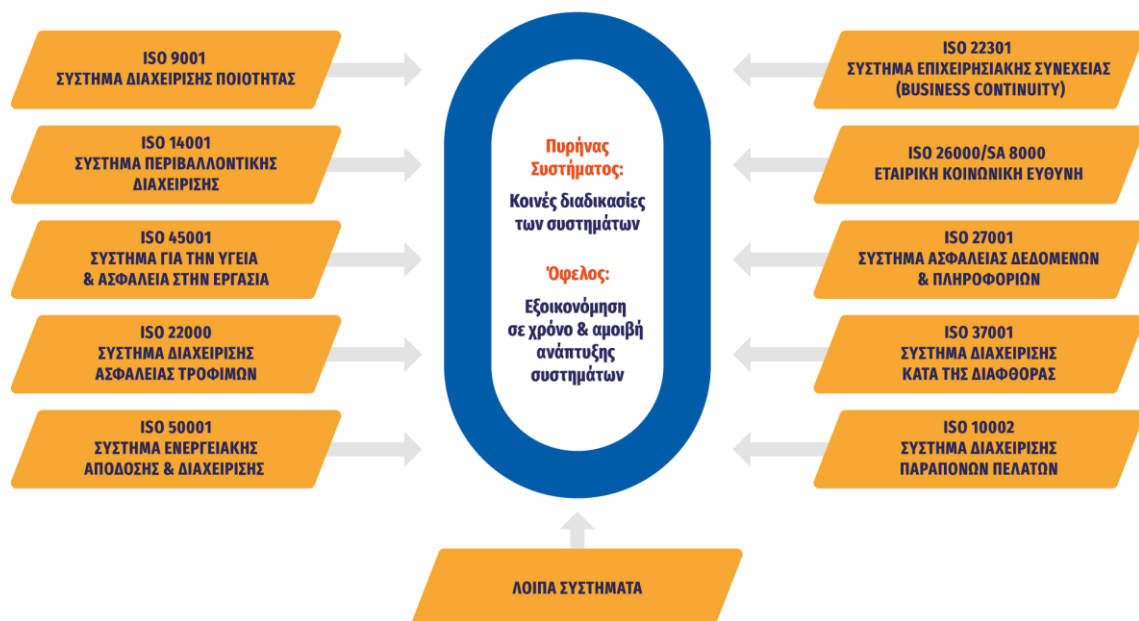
ISO 9001
ΣΥΣΤΗΜΑ ΔΙΑΧΕΙΡΙΣΗΣ ΠΟΙΟΤΗΤΑΣ

ISO 14001
ΣΥΣΤΗΜΑ ΠΕΡΙΒΑΛΛΟΝΤΙΚΗΣ ΔΙΑΧΕΙΡΙΣΗΣ

ISO 45001
ΣΥΣΤΗΜΑ ΓΙΑ ΤΗΝ ΥΓΕΙΑ & ΑΣΦΑΛΕΙΑ ΣΤΗΝ ΕΡΓΑΣΙΑ

ISO 22000
ΣΥΣΤΗΜΑ ΔΙΑΧΕΙΡΙΣΗΣ ΑΣΦΑΛΕΙΑΣ ΤΡΟΦΙΜΩΝ

ISO 50001
ΣΥΣΤΗΜΑ ΕΝΕΡΓΕΙΑΚΗΣ ΑΠΟΔΟΣΗΣ & ΔΙΑΧΕΙΡΙΣΗΣ

Πυρήνας Συστήματος:
Κοινές διαδικασίες των συστημάτων

Όφελος:
Εξοικονόμηση σε χρόνο & αμοιβή ανάπτυξης συστημάτων

ISO 22301
ΣΥΣΤΗΜΑ ΕΠΙΧΕΙΡΗΣΙΑΚΗΣ ΣΥΝΕΧΕΙΑΣ (BUSINESS CONTINUITY)

ISO 26000/SA 8000
ΕΤΑΙΡΙΚΗ ΚΟΙΝΩΝΙΚΗ ΕΥΘΥΝΗ

ISO 27001
ΣΥΣΤΗΜΑ ΑΣΦΑΛΕΙΑΣ ΔΕΔΟΜΕΝΩΝ & ΠΛΗΡΟΦΟΡΙΩΝ

ISO 37001
ΣΥΣΤΗΜΑ ΔΙΑΧΕΙΡΙΣΗΣ ΚΑΤΑ ΤΗΣ ΔΙΑΦΘΟΡΑΣ

ISO 10002
ΣΥΣΤΗΜΑ ΔΙΑΧΕΙΡΙΣΗΣ ΠΑΡΑΠΟΝΩΝ ΠΕΛΑΤΩΝ

ΛΟΙΠΑ ΣΥΣΤΗΜΑΤΑ